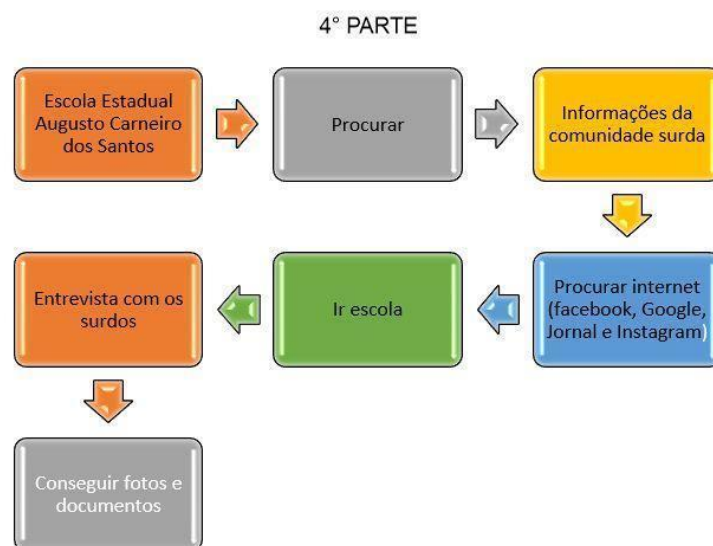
4° PARTE

Escola Estadual Augusto Carneiro dos Santos

Procurar

Informações da comunidade surda

Procurar internet (facebook, Google, Jornal e Instagram)

Ir escola

Entrevista com os surdos

Conseguir fotos e documentos